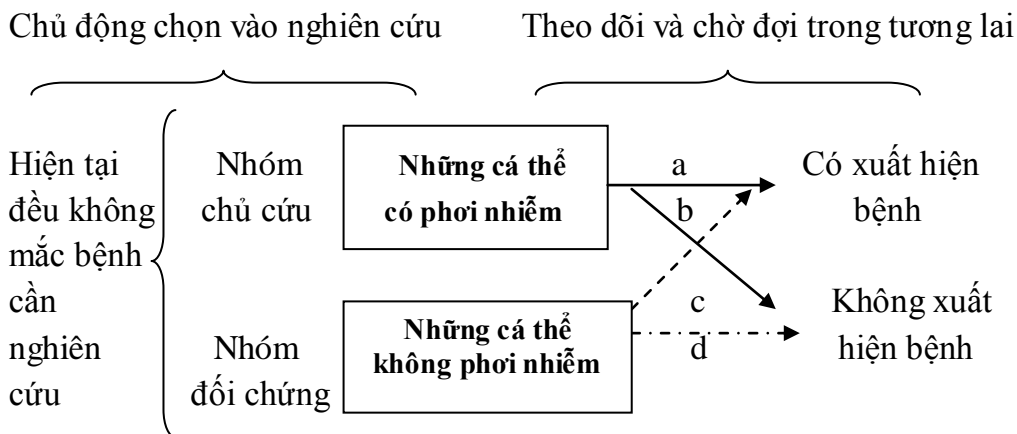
Chủ động chọn vào nghiên cứu

Theo dõi và chờ đợi trong tương lai

Hiện tại đều không mắc bệnh cần nghiên cứu

Nhóm chủ cứu

**Những cá thể có phơi nhiễm**

Nhóm đối chứng

**Những cá thể không phơi nhiễm**

a

b

c

d

Có xuất hiện bệnh

Không xuất hiện bệnh